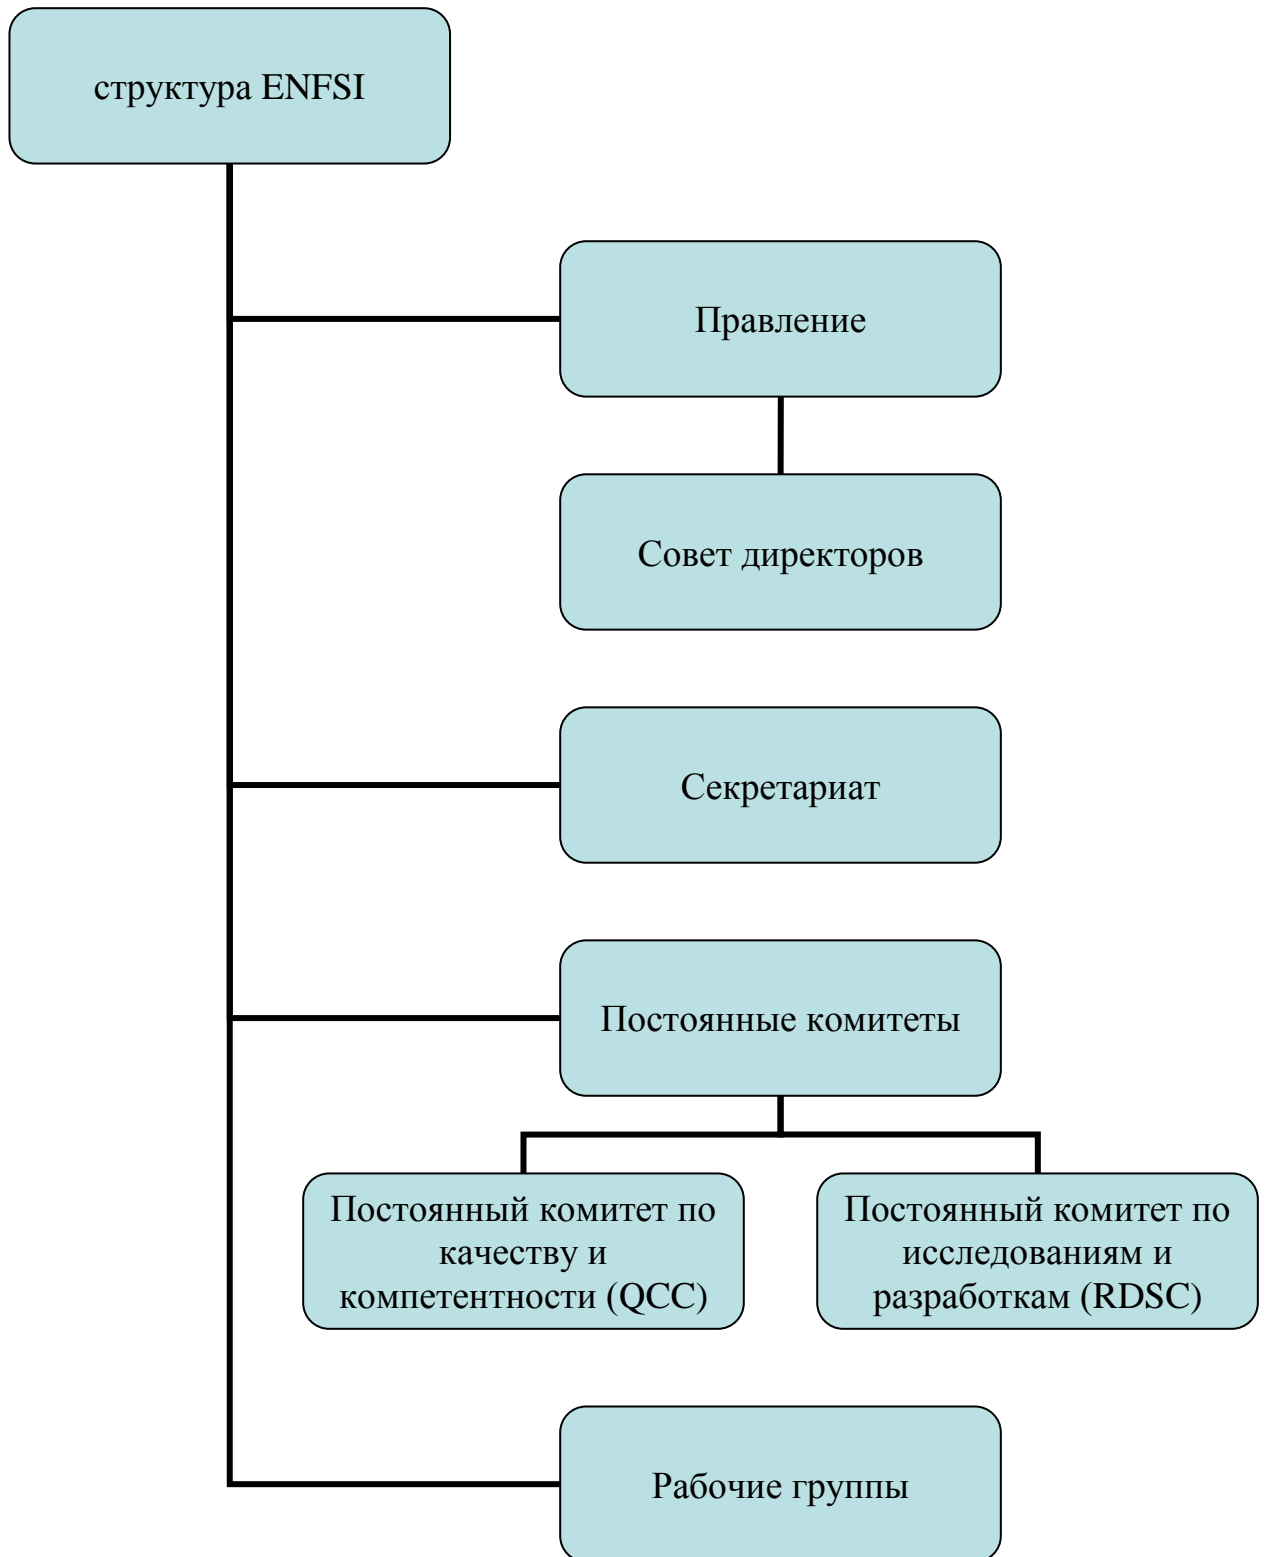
структура ENFSI

Правление

Совет директоров

Секретариат

Постоянные комитеты

Постоянный комитет по качеству и компетентности (QCC)

Постоянный комитет по исследованиям и разработкам (RDSC)

Рабочие группы